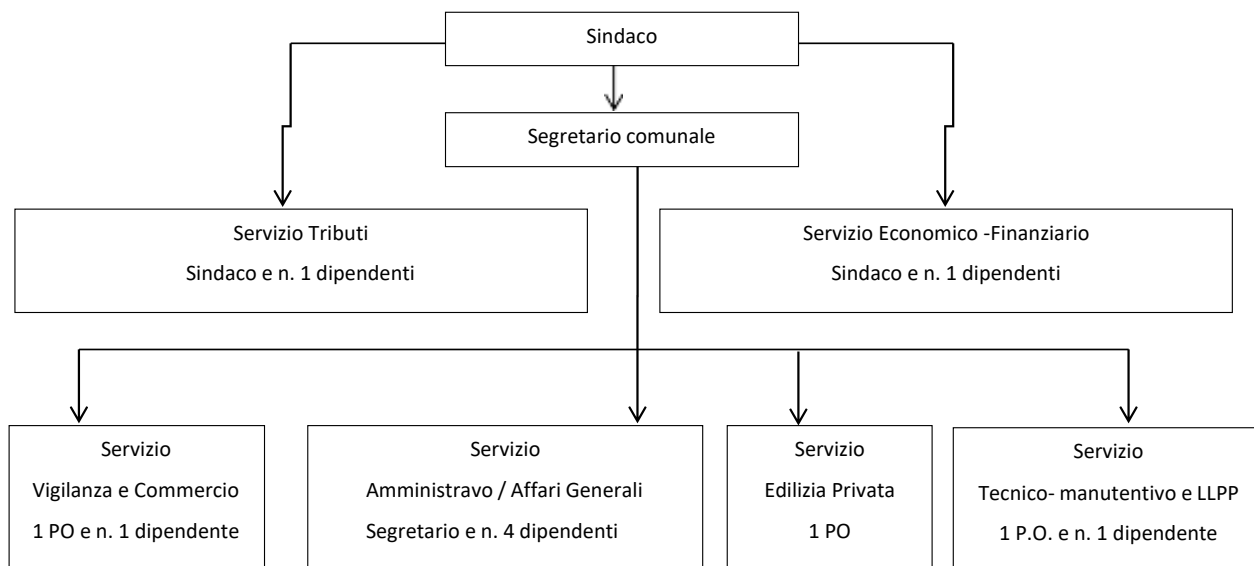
Sindaco

Segretario comunale

Servizio Tributi
Sindaco e n. 1 dipendenti

Servizio Economico -Finanziario
Sindaco e n. 1 dipendenti

Servizio
Vigilanza e Commercio
1 PO e n. 1 dipendente

Servizio
Amministravo / Affari Generali
Segretario e n. 4 dipendenti

Servizio
Edilizia Privata
1 PO

Servizio
Tecnico- manutentivo e LLPP
1 P.O. e n. 1 dipendente